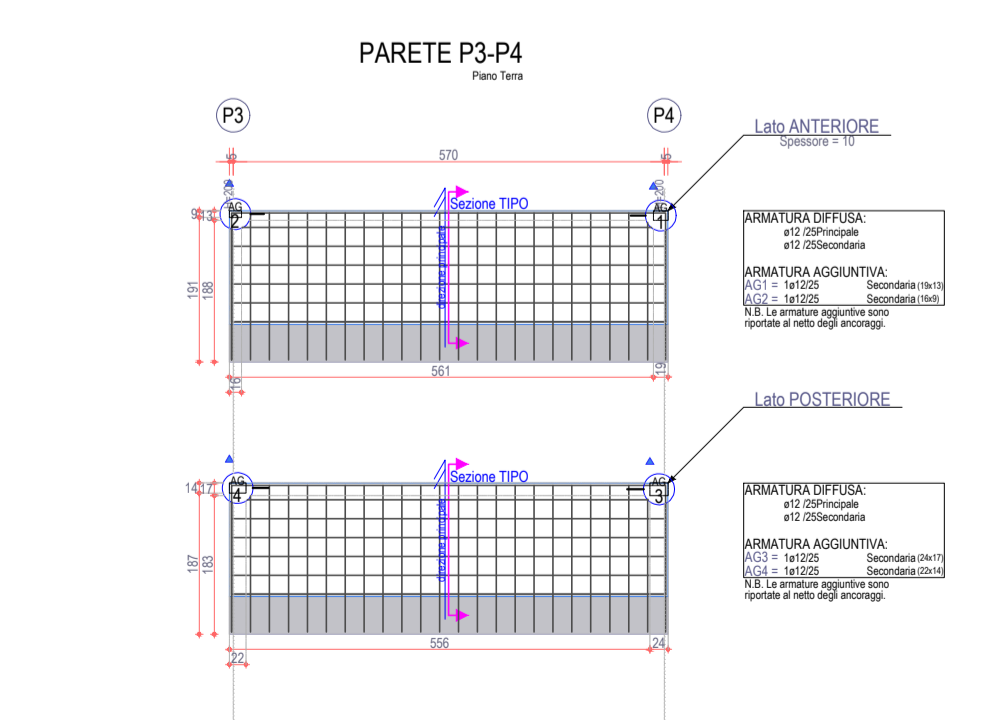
PARETE P3-P4
Piano Terra

P3
P4

Lato ANTERIORE
Spessore = 10

570
5
5
20
20
9
13
AG
2
AG
1
Sezione TIPO
direzione principale
191
188
561
16
19

ARMATURA DIFFUSA:
ø12 /25Principale
ø12 /25Secondaria

ARMATURA AGGIUNTIVA:
AG1 = 1ø12/25 Secondaria (19x13)
AG2 = 1ø12/25 Secondaria (16x9)
N.B. Le armature aggiuntive sono riportate al netto degli ancoraggi.

Lato POSTERIORE

14
17
AG
4
AG
3
Sezione TIPO
direzione principale
187
183
556
22
24

ARMATURA DIFFUSA:
ø12 /25Principale
ø12 /25Secondaria

ARMATURA AGGIUNTIVA:
AG3 = 1ø12/25 Secondaria (24x17)
AG4 = 1ø12/25 Secondaria (22x14)
N.B. Le armature aggiuntive sono riportate al netto degli ancoraggi.